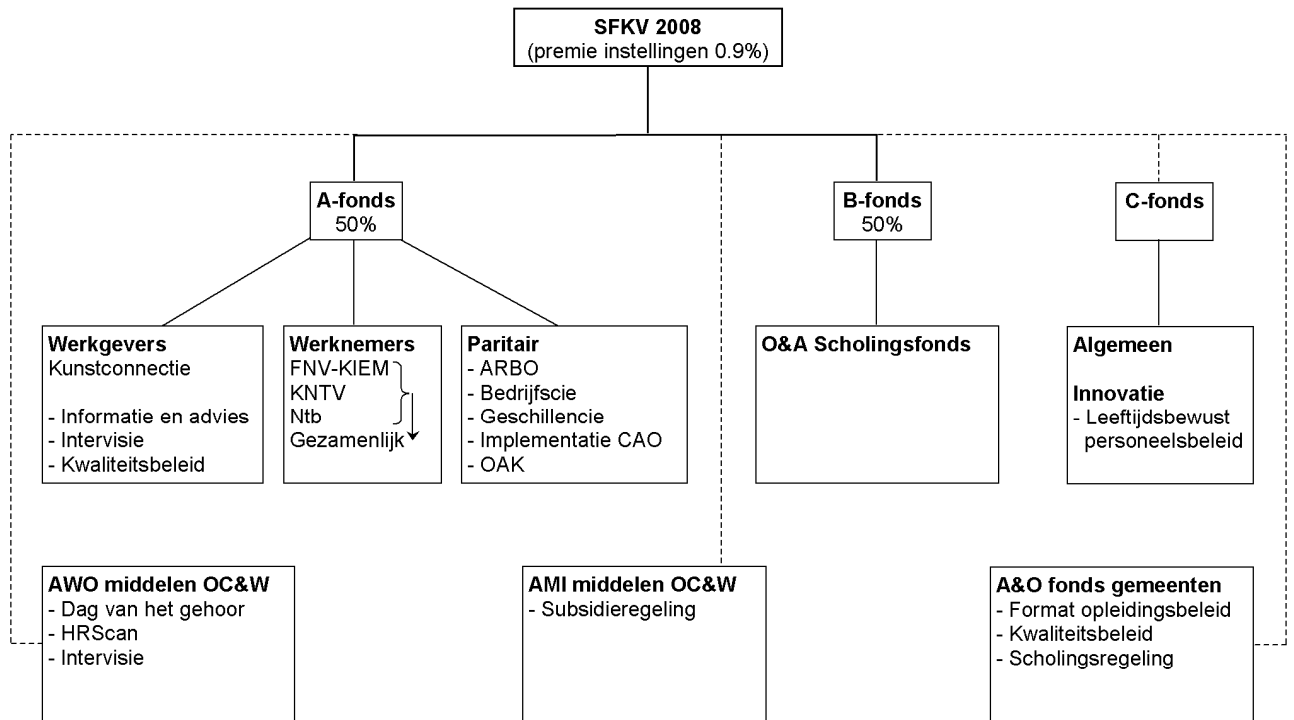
SFKV 2008
(premie instellingen 0.9%)

A-fonds
50%

B-fonds
50%

C-fonds

Werkgevers
Kunstconnectie

- Informatie en advies
- Intervisie
- Kwaliteitsbeleid

Werknemers
FNV-KIEM
KNTV
Ntb
Gezamenlijk

Paritair
- ARBO
- Bedrijfscie
- Geschillencie
- Implementatie CAO
- OAK

O&A Scholingsfonds

Algemeen

Innovatie
- Leeftijdsbewust personeelsbeleid

AWO middelen OC&W
- Dag van het gehoor
- HRScan
- Intervisie

AMI middelen OC&W
- Subsidieregeling

A&O fonds gemeenten
- Format opleidingsbeleid
- Kwaliteitsbeleid
- Scholingsregeling